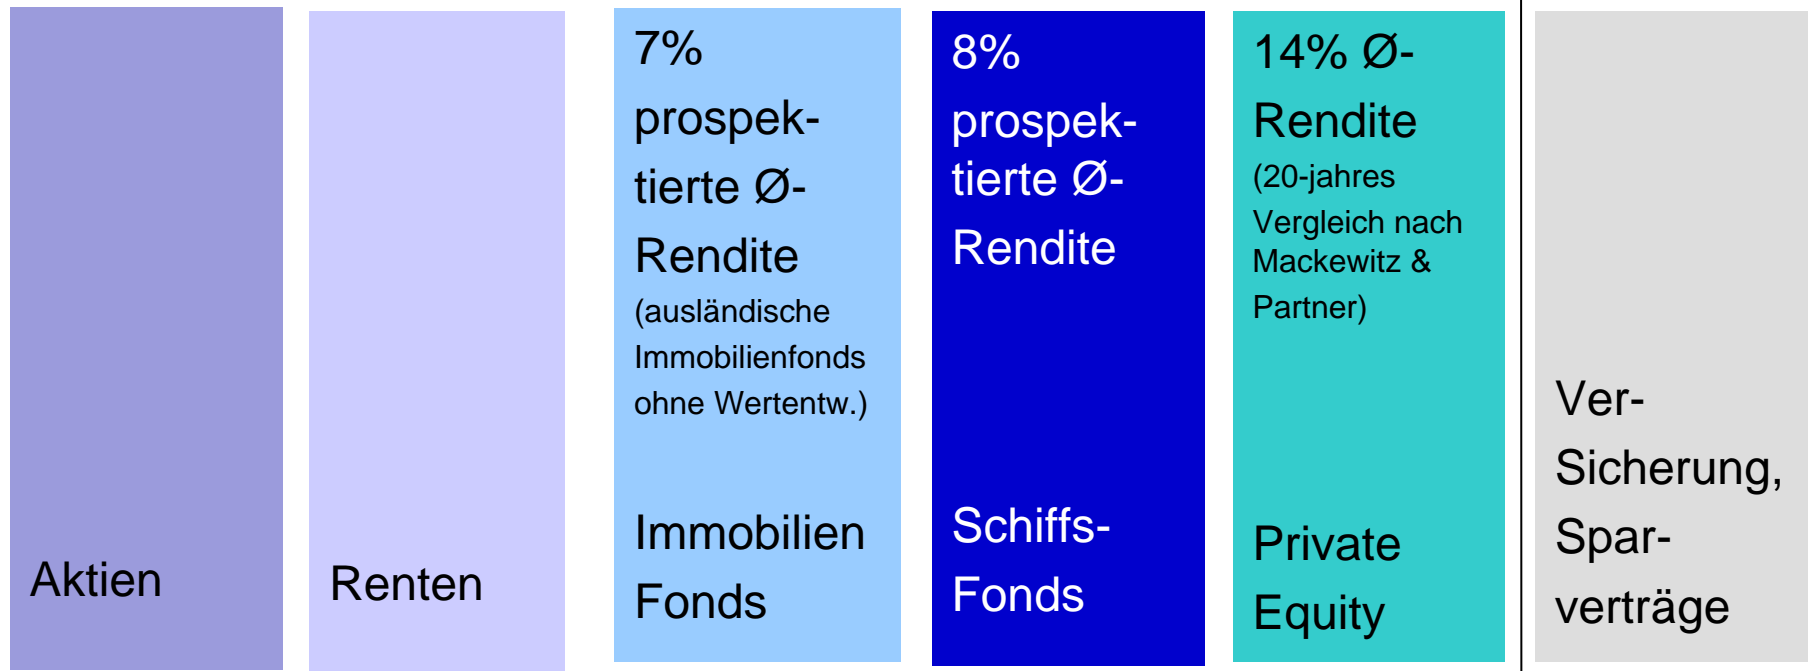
Aktien

Renten

7% prospektierte Ø-Rendite (ausländische Immobilienfonds ohne Wertentw.)

Immobilien Fonds

8% prospektierte Ø-Rendite

Schiffs-Fonds

14% Ø-Rendite (20-jahres Vergleich nach Mackewitz & Partner)

Private Equity

Ver-Sicherung, Sparverträge